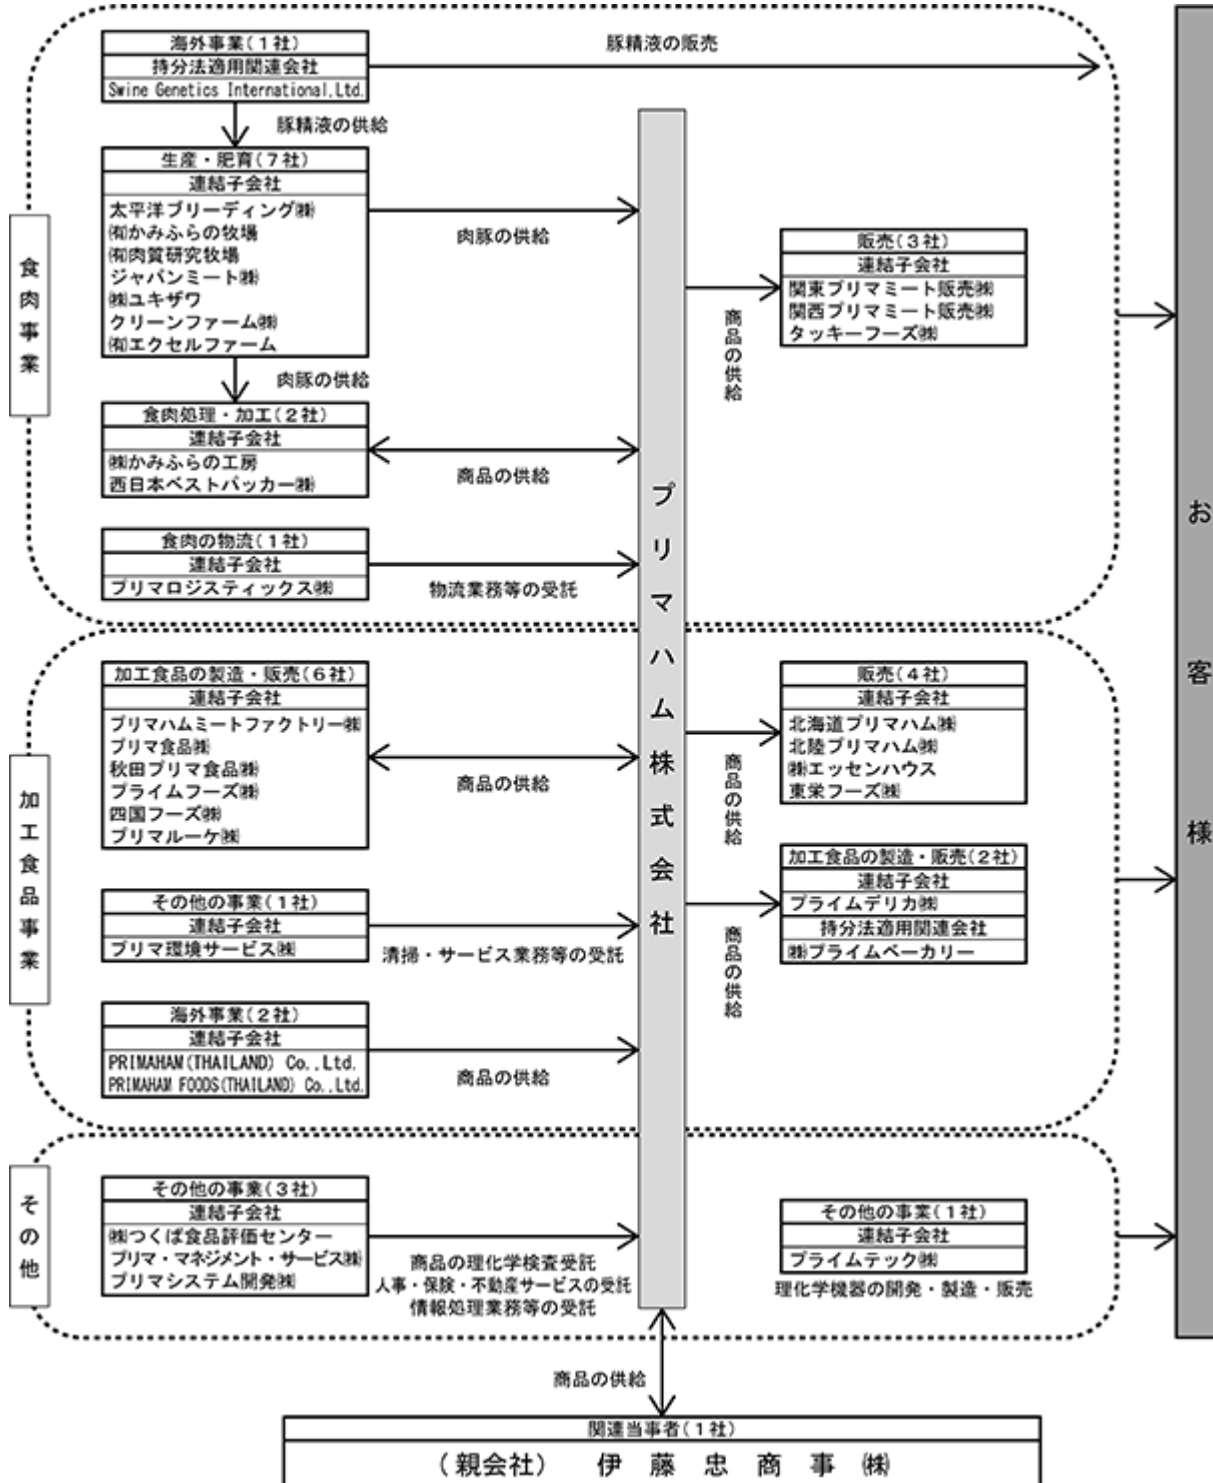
食肉事業

海外事業（１社）
持分法適用関連会社
Swine Genetics International,Ltd.

豚精液の販売

豚精液の供給

生産・肥育（７社）
連結子会社
太平洋ブリーディング㈱
㈲かみふらの牧場
㈲肉質研究牧場
ジャパンミート㈱
㈱ユキザワ
クリーンファーム㈱
㈲エクセルファーム

肉豚の供給

肉豚の供給

食肉処理・加工（２社）
連結子会社
㈱かみふらの工房
西日本ベストパッカー㈱

商品の供給

食肉の物流（１社）
連結子会社
プリマロジスティックス㈱

物流業務等の受託

販売（３社）
連結子会社
関東プリマミート販売㈱
関西プリマミート販売㈱
タッキーフーズ㈱

商品の供給

プリマハム株式会社

加工食品事業

加工食品の製造・販売（６社）
連結子会社
プリマハムミートファクトリー㈱
プリマ食品㈱
秋田プリマ食品㈱
プライムフーズ㈱
四国フーズ㈱
プリマルーケ㈱

商品の供給

その他の事業（１社）
連結子会社
プリマ環境サービス㈱

清掃・サービス業務等の受託

海外事業（２社）
連結子会社
PRIMAHAM(THAILAND) Co.,Ltd.
PRIMAHAM FOODS(THAILAND) Co.,Ltd.

商品の供給

販売（４社）
連結子会社
北海道プリマハム㈱
北陸プリマハム㈱
㈱エッセンハウス
東栄フーズ㈱

商品の供給

加工食品の製造・販売（２社）
連結子会社
プライムデリカ㈱
持分法適用関連会社
㈱プライムベーカリー

商品の供給

その他

その他の事業（３社）
連結子会社
㈱つくば食品評価センター
プリマ・マネジメント・サービス㈱
プリマシステム開発㈱

商品の理化学検査受託
人事・保険・不動産サービスの受託
情報処理業務等の受託

その他の事業（１社）
連結子会社
プライムテック㈱
理化学機器の開発・製造・販売

お客様

商品の供給

関連当事者（１社）
（親会社）　伊藤忠商事㈱